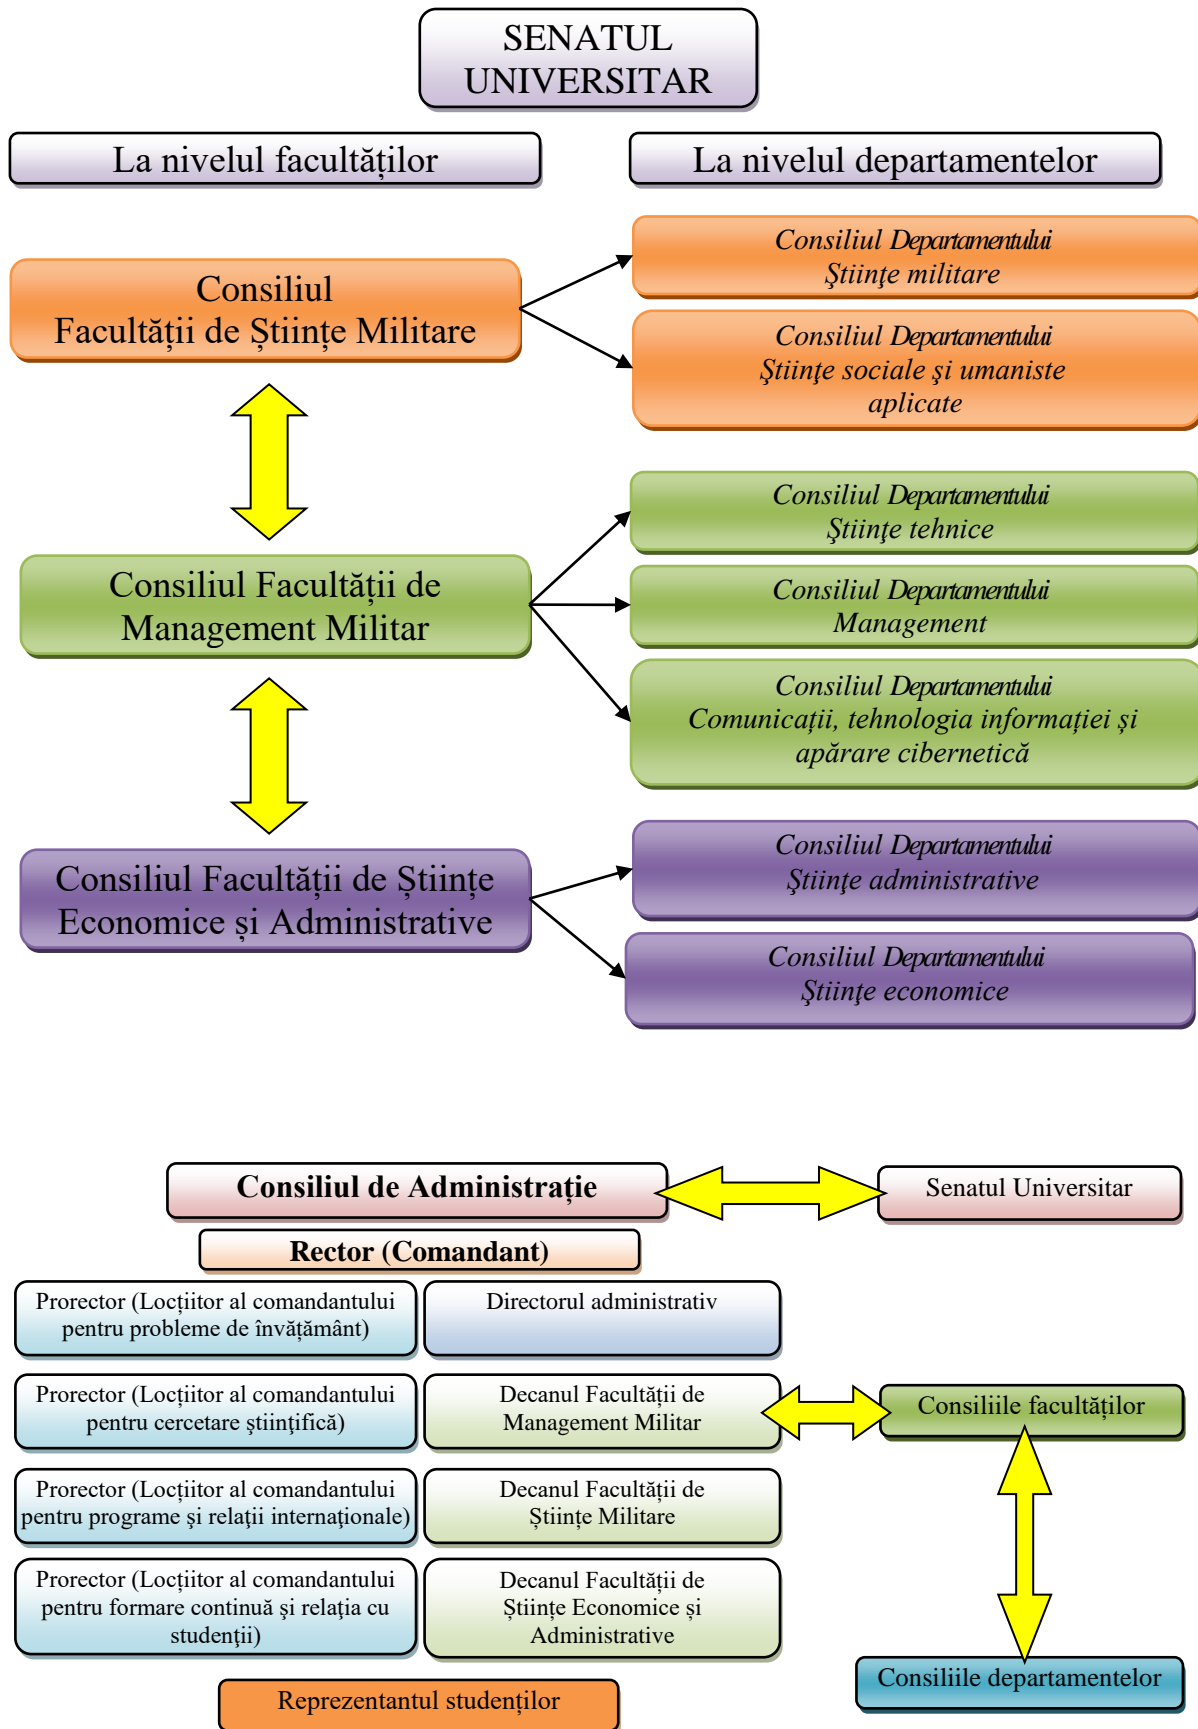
SENATUL UNIVERSITAR

La nivelul facultăților

La nivelul departamentelor

Consiliul Facultății de Științe Militare

Consiliul Departamentului Ştiinţe militare

Consiliul Departamentului Ştiinţe sociale şi umaniste aplicate

Consiliul Facultății de Management Militar

Consiliul Departamentului Ştiinţe tehnice

Consiliul Departamentului Management

Consiliul Departamentului Comunicaţii, tehnologia informaţiei şi apărare cibernetică

Consiliul Facultății de Științe Economice și Administrative

Consiliul Departamentului Ştiinţe administrative

Consiliul Departamentului Ştiinţe economice

Consiliul de Administrație

Senatul Universitar

Rector (Comandant)

Prorector (Locțiitor al comandantului pentru probleme de învățământ)

Directorul administrativ

Prorector (Locțiitor al comandantului pentru cercetare științifică)

Decanul Facultății de Management Militar

Consiliile facultăților

Prorector (Locțiitor al comandantului pentru programe şi relaţii internaţionale)

Decanul Facultății de Științe Militare

Prorector (Locțiitor al comandantului pentru formare continuă și relația cu studenții)

Decanul Facultății de Științe Economice și Administrative

Consiliile departamentelor

Reprezentantul studenților